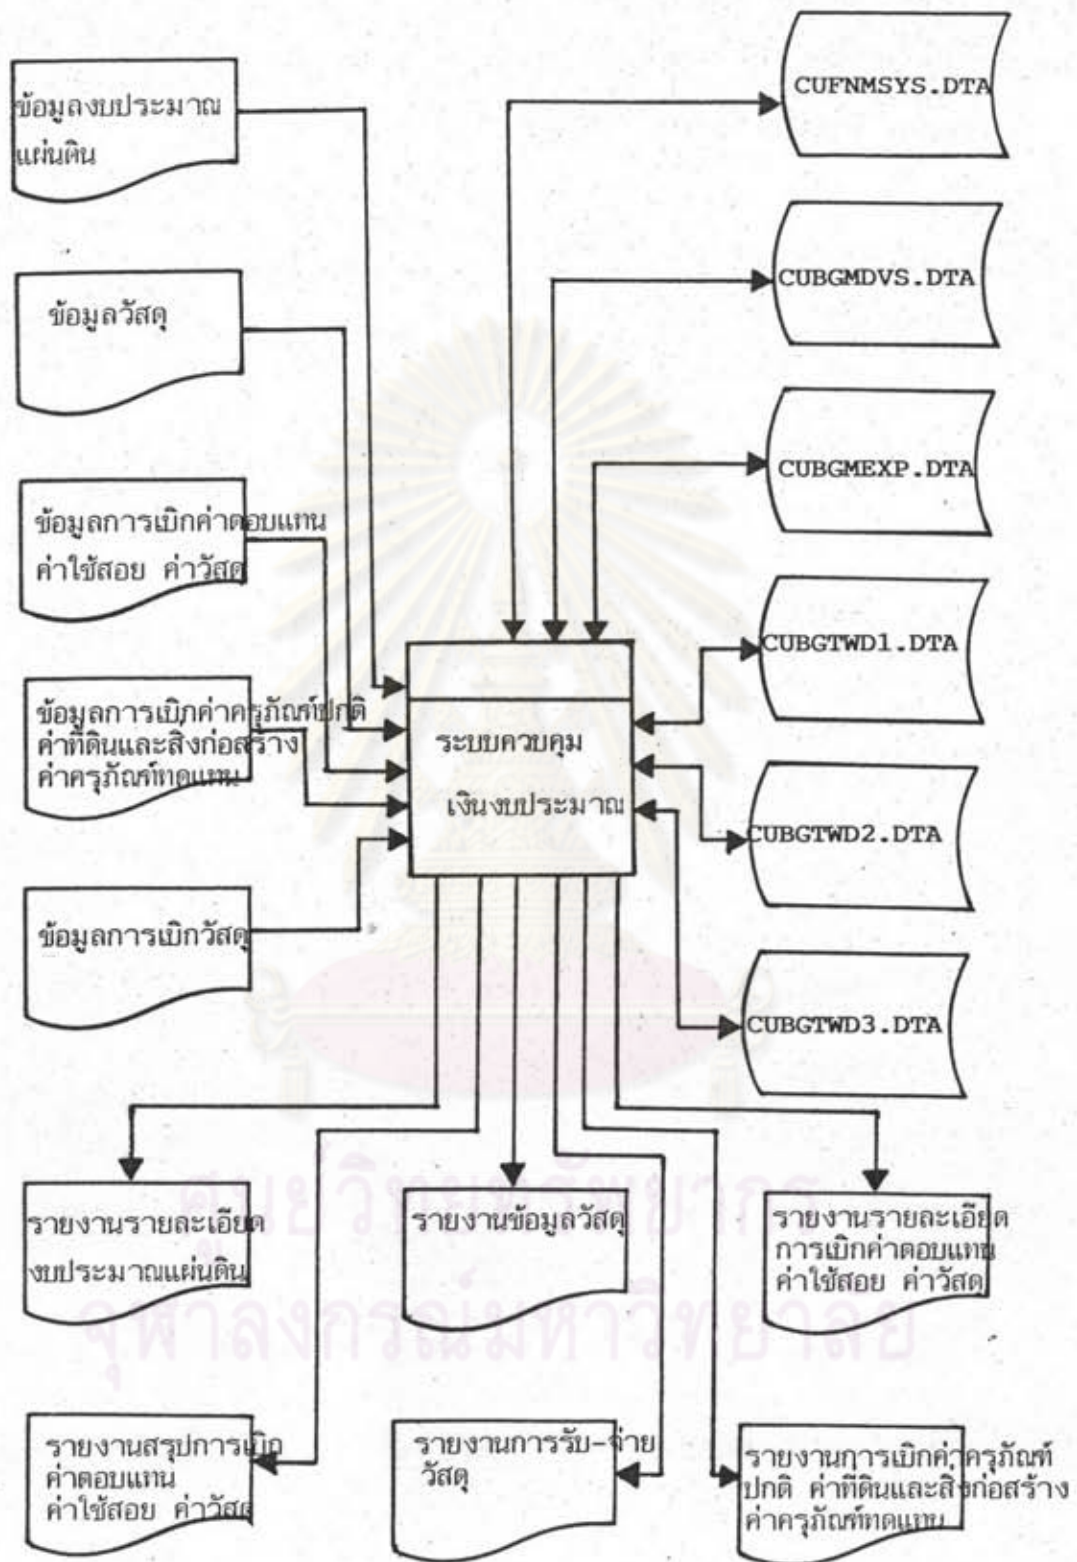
ข้อมูลงบประมาณแผ่นดิน

ข้อมูลวัสดุ

ข้อมูลการเบิกค่าตอบแทน ค่าใช้สอย ค่าวัสดุ

ข้อมูลการเบิกค่าครุภัณฑ์ปกติ ค่าที่ดินและสิ่งก่อสร้าง ค่าครุภัณฑ์ทดแทน

ข้อมูลการเบิกวัสดุ

CUFNMSYS.DTA

CUBGMDVS.DTA

CUBGMEXP.DTA

CUBGTWD1.DTA

CUBGTWD2.DTA

CUBGTWD3.DTA

ระบบควบคุม เงินงบประมาณ

รายงานรายละเอียดงบประมาณแผ่นดิน

รายงานข้อมูลวัสดุ

รายงานรายละเอียดการเบิกค่าตอบแทน ค่าใช้สอย ค่าวัสดุ

รายงานสรุปการเบิกค่าตอบแทน ค่าใช้สอย ค่าวัสดุ

รายงานการรับ-จ่ายวัสดุ

รายงานการเบิกค่าครุภัณฑ์ปกติ ค่าที่ดินและสิ่งก่อสร้าง ค่าครุภัณฑ์ทดแทน

ศูนย์วิทยทรัพยากร จุฬาลงกรณ์มหาวิทยาลัย